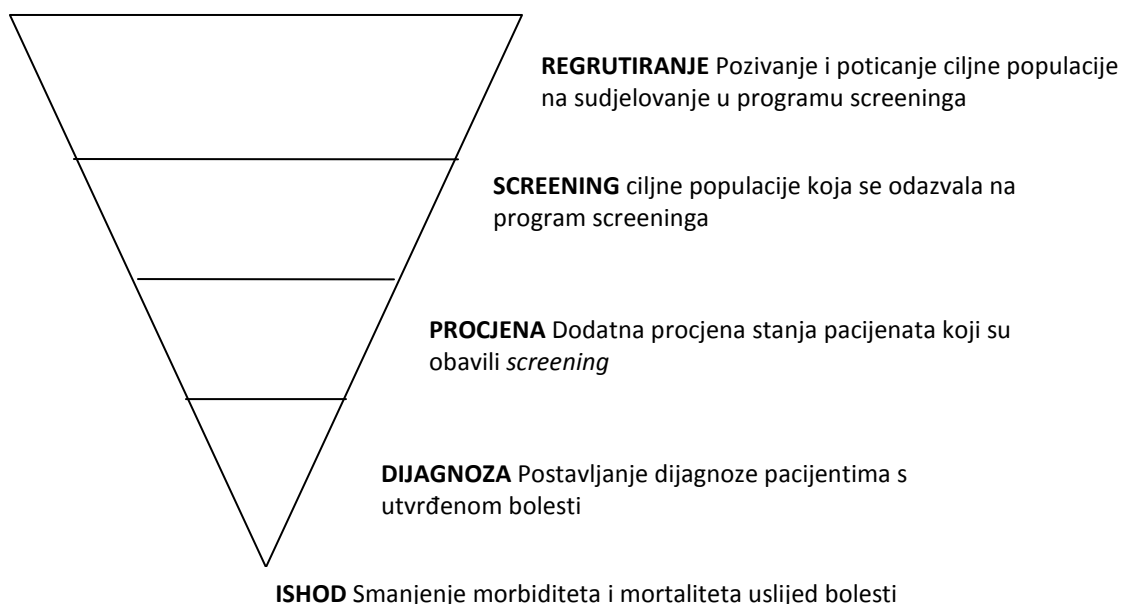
**REGRUTIRANJE** Pozivanje i poticanje ciljne populacije na sudjelovanje u programu screeninga

**SCREENING** ciljne populacije koja se odazvala na program screeninga

**PROCJENA** Dodatna procjena stanja pacijenata koji su obavili *screening*

**DIJAGNOZA** Postavljanje dijagnoze pacijentima s utvrđenom bolesti

**ISHOD** Smanjenje morbiditeta i mortaliteta uslijed bolesti